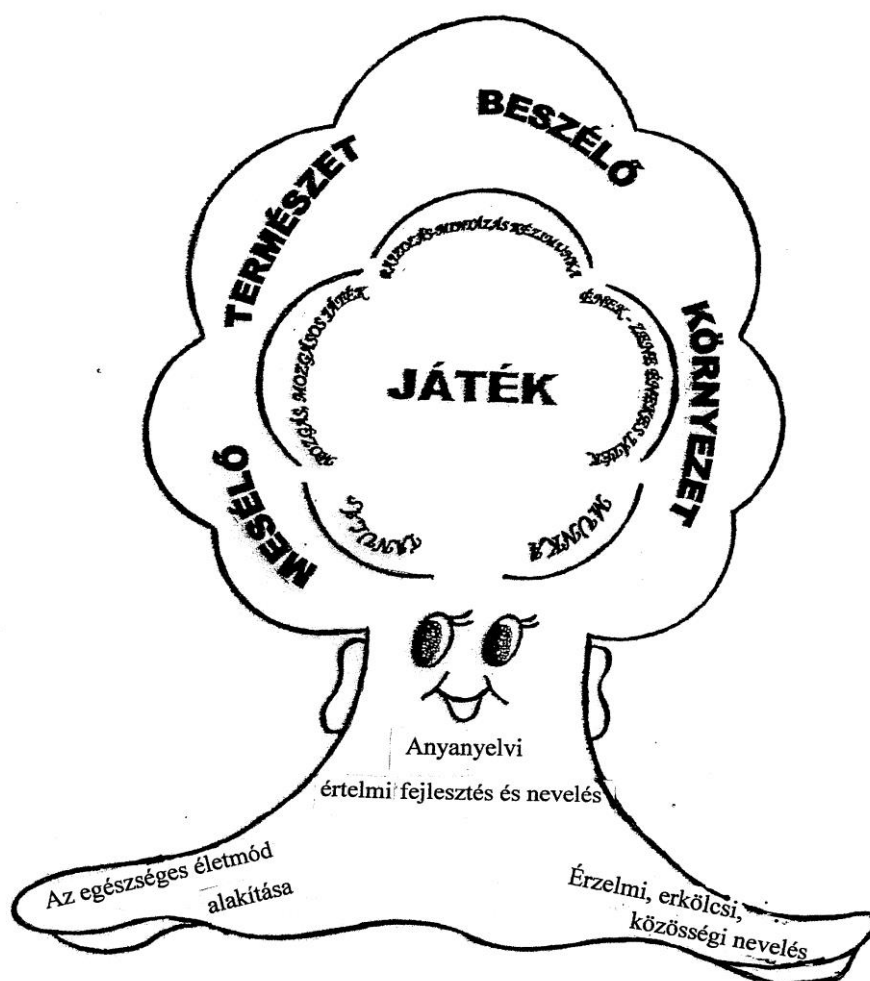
BESZÉLŐ

TERMÉSZET

KÖRNYEZET

MESÉLŐ

RAJZOLÁS MINTÁZÁS KÉZIMUNKA

ÉNEK - ZENE ÉNEKES JÁTÉK

MUNKA

TANULÁS

MOZGÁS, MOZGÁSOS JÁTÉK

JÁTÉK

Anyanyelvi

értelmi fejlesztés és nevelés

Az egészséges életmód alakítása

Érzelmi, erkölcsi, közösségi nevelés